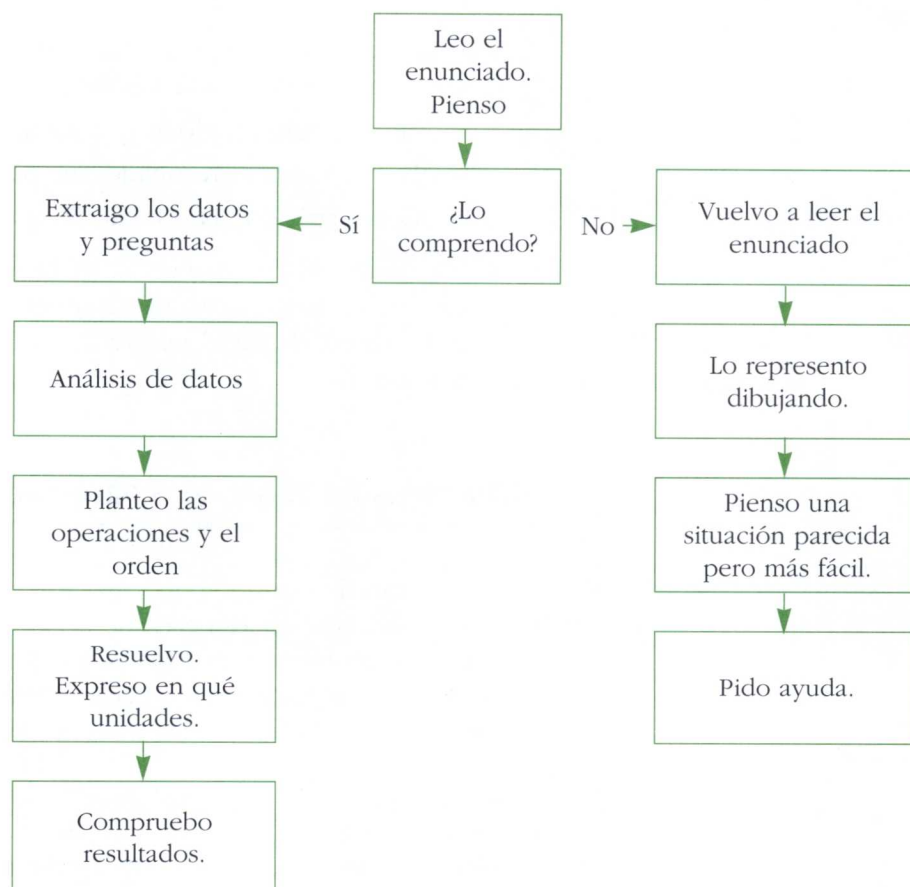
Leo el enunciado. Pienso

¿Lo comprendo?

Sí

Extraigo los datos y preguntas

Análisis de datos

Planteo las operaciones y el orden

Resuelvo. Expreso en qué unidades.

Compruebo resultados.

No

Vuelvo a leer el enunciado

Lo represento dibujando.

Pienso una situación parecida pero más fácil.

Pido ayuda.